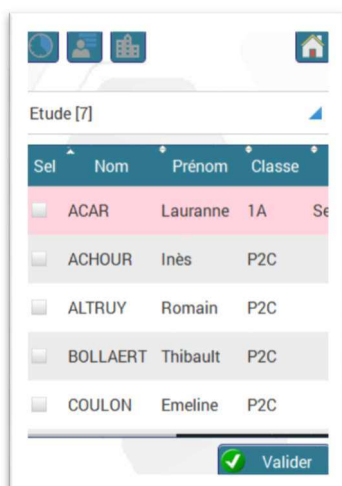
Etude [7]

| Sel | Nom | Prénom | Classe | |
|---|---|---|---|---|
| | ACAR | Lauranne | 1A | Se |
| | ACHOUR | Inès | P2C | |
| | ALTRUY | Romain | P2C | |
| | BOLLAERT | Thibault | P2C | |
| | COULON | Emeline | P2C | |

Valider